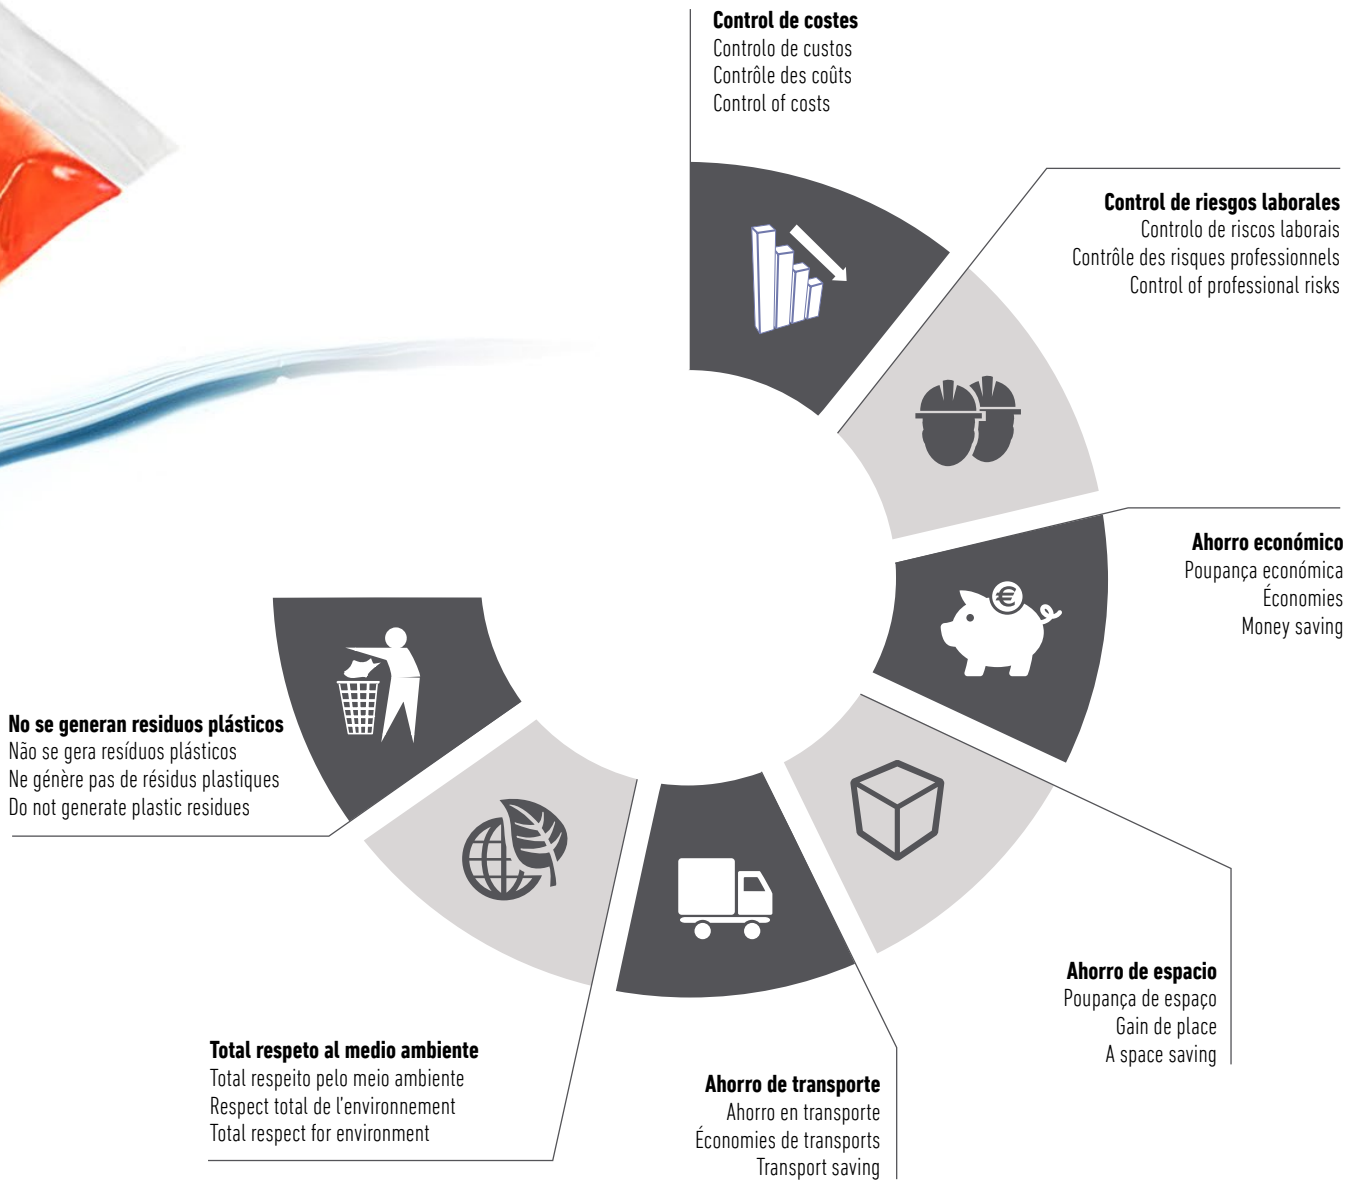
**Control de costes**
Controlo de custos
Contrôle des coûts
Control of costs

**Control de riesgos laborales**
Controlo de riscos laborais
Contrôle des risques professionnels
Control of professional risks

**Ahorro económico**
Poupança económica
Économies
Money saving

€

**No se generan residuos plásticos**
Não se gera resíduos plásticos
Ne génère pas de résidus plastiques
Do not generate plastic residues

**Ahorro de espacio**
Poupança de espaço
Gain de place
A space saving

**Total respeto al medio ambiente**
Total respeito pelo meio ambiente
Respect total de l'environnement
Total respect for environment

**Ahorro de transporte**
Ahorro en transporte
Économies de transports
Transport saving